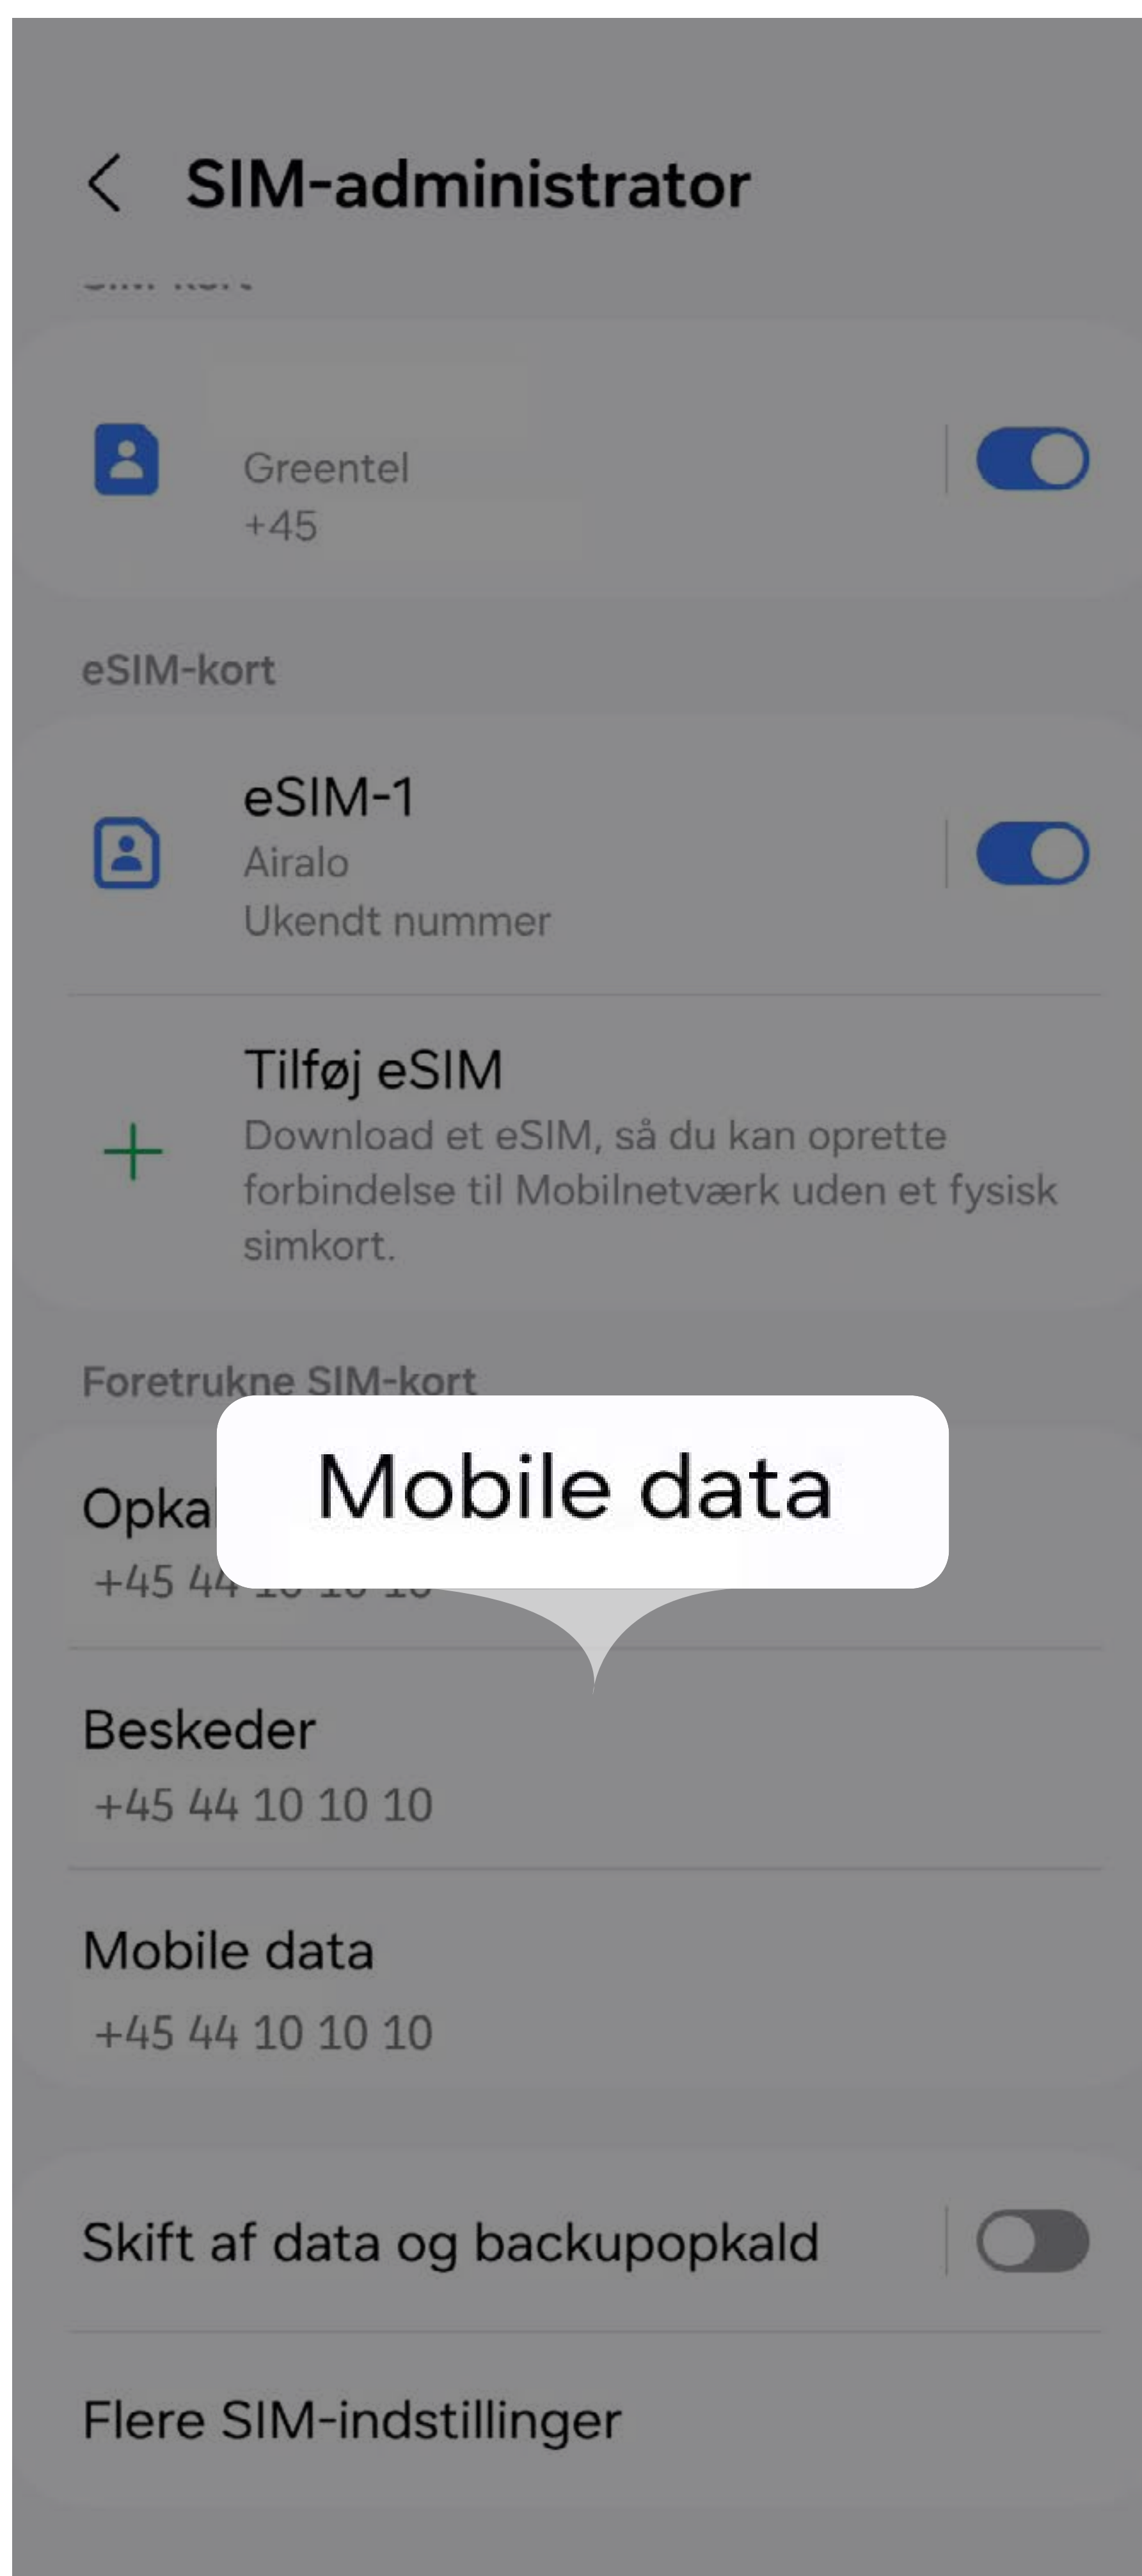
SIM-administrator

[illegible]

Greentel
+45

eSIM-kort

eSIM-1
Airalo
Ukendt nummer

Tilføj eSIM
Download et eSIM, så du kan oprette forbindelse til Mobilnetværk uden et fysisk simkort.

Foretrukne SIM-kort

Mobile data

Opka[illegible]
+45 4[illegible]

Beskeder
+45 44 10 10 10

Mobile data
+45 44 10 10 10

Skift af data og backupopkald

Flere SIM-indstillinger